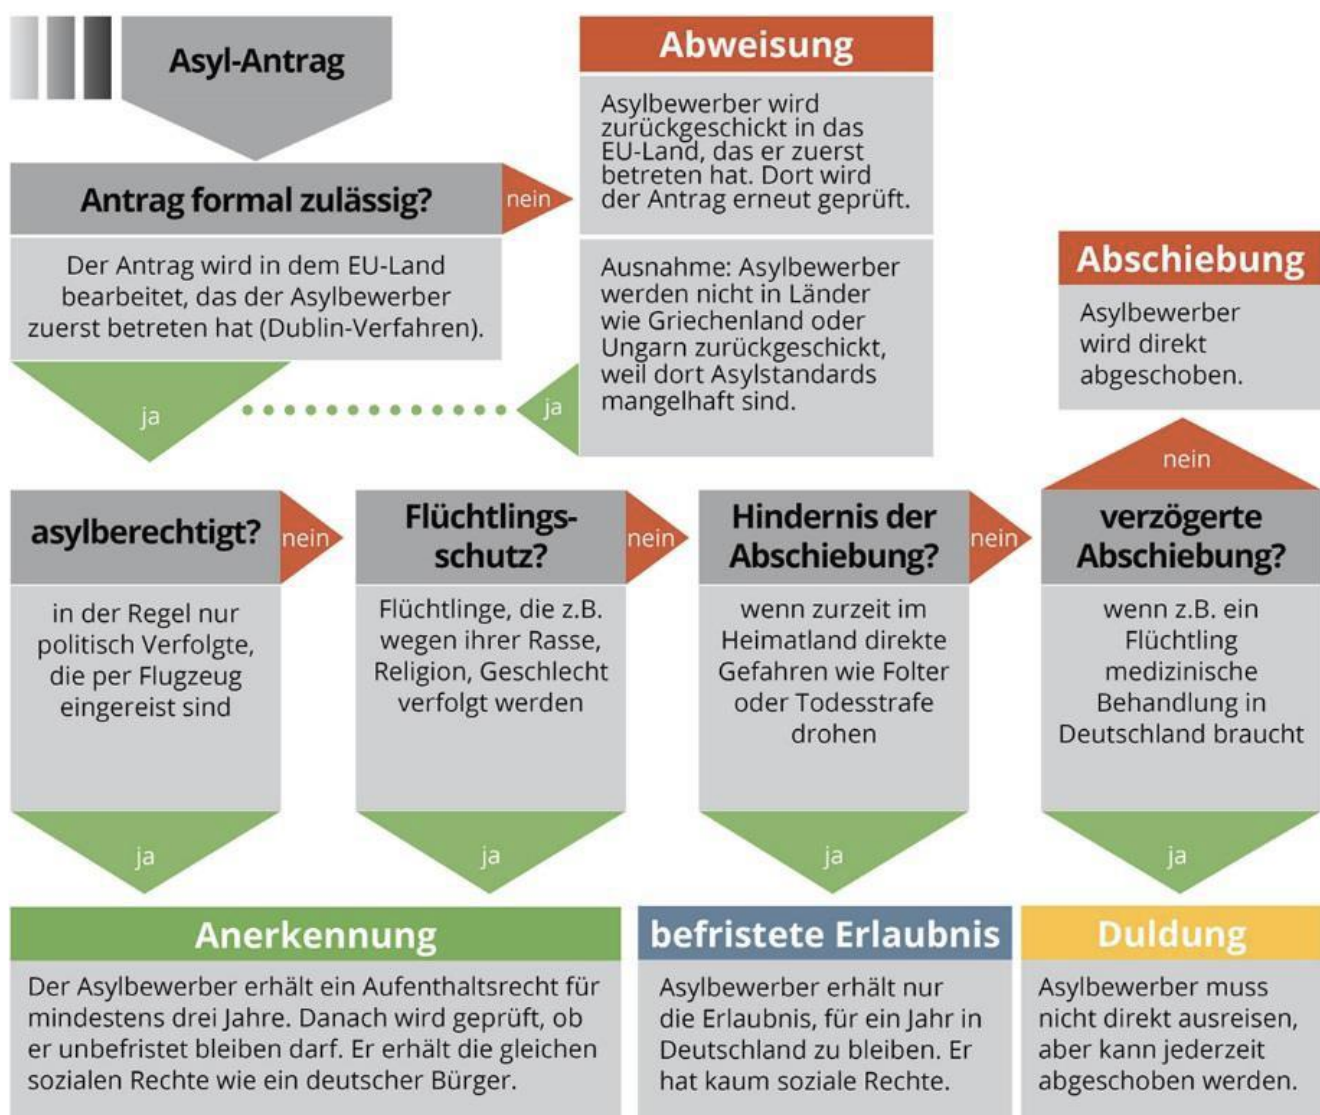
Asyl-Antrag

Abweisung

Asylbewerber wird zurückgeschickt in das EU-Land, das er zuerst betreten hat. Dort wird der Antrag erneut geprüft.

Antrag formal zulässig?

nein

Der Antrag wird in dem EU-Land bearbeitet, das der Asylbewerber zuerst betreten hat (Dublin-Verfahren).

Ausnahme: Asylbewerber werden nicht in Länder wie Griechenland oder Ungarn zurückgeschickt, weil dort Asylstandards mangelhaft sind.

ja

ja

Abschiebung

Asylbewerber wird direkt abgeschoben.

nein

asylberechtigt?

nein

in der Regel nur politisch Verfolgte, die per Flugzeug eingereist sind

ja

Flüchtlingsschutz?

nein

Flüchtlinge, die z.B. wegen ihrer Rasse, Religion, Geschlecht verfolgt werden

ja

Hindernis der Abschiebung?

nein

wenn zurzeit im Heimatland direkte Gefahren wie Folter oder Todesstrafe drohen

ja

verzögerte Abschiebung?

wenn z.B. ein Flüchtling medizinische Behandlung in Deutschland braucht

ja

Anerkennung

Der Asylbewerber erhält ein Aufenthaltsrecht für mindestens drei Jahre. Danach wird geprüft, ob er unbefristet bleiben darf. Er erhält die gleichen sozialen Rechte wie ein deutscher Bürger.

befristete Erlaubnis

Asylbewerber erhält nur die Erlaubnis, für ein Jahr in Deutschland zu bleiben. Er hat kaum soziale Rechte.

Duldung

Asylbewerber muss nicht direkt ausreisen, aber kann jederzeit abgeschoben werden.